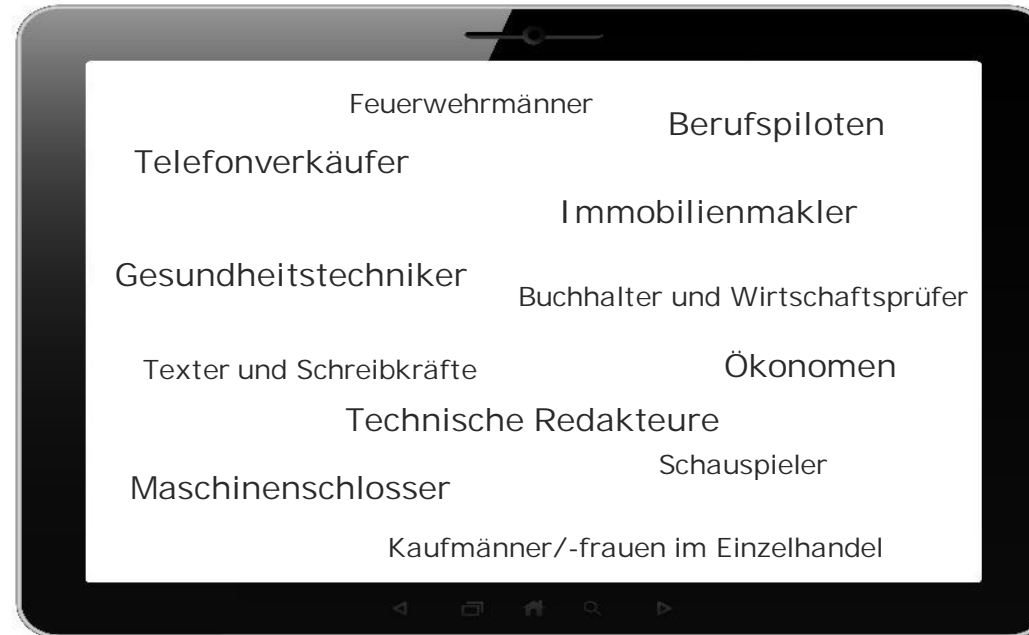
Feuerwehrmänner

Berufspiloten

Telefonverkäufer

Immobilienmakler

Gesundheitstechniker

Buchhalter und Wirtschaftsprüfer

Texter und Schreibkräfte

Ökonomen

Technische Redakteure

Schauspieler

Maschinenschlosser

Kaufmänner/-frauen im Einzelhandel